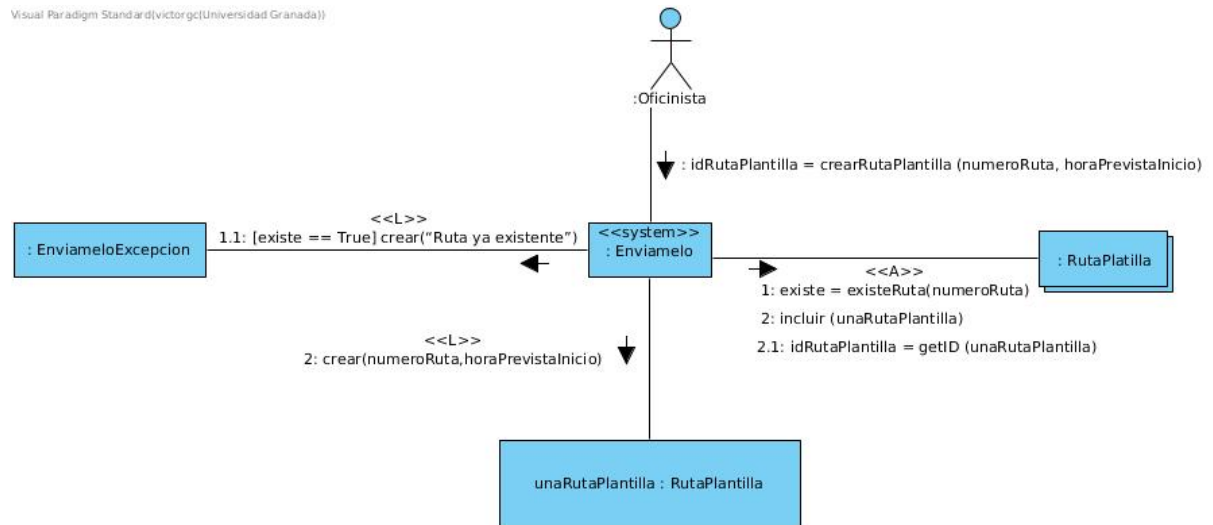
Visual Paradigm Standard(victorgc(Universidad Granada))

:Oficinista

: idRutaPlantilla = crearRutaPlantilla (numeroRuta, horaPrevistaInicio)

<<L>>
1.1: [existe == True] crear("Ruta ya existente")

: EnviameloExcepcion

<<system>>
: Enviamelo

: RutaPlatilla

<<A>>
1: existe = existeRuta(numeroRuta)
2: incluir (unaRutaPlantilla)
2.1: idRutaPlantilla = getID (unaRutaPlantilla)

<<L>>
2: crear(numeroRuta,horaPrevistaInicio)

unaRutaPlantilla : RutaPlantilla